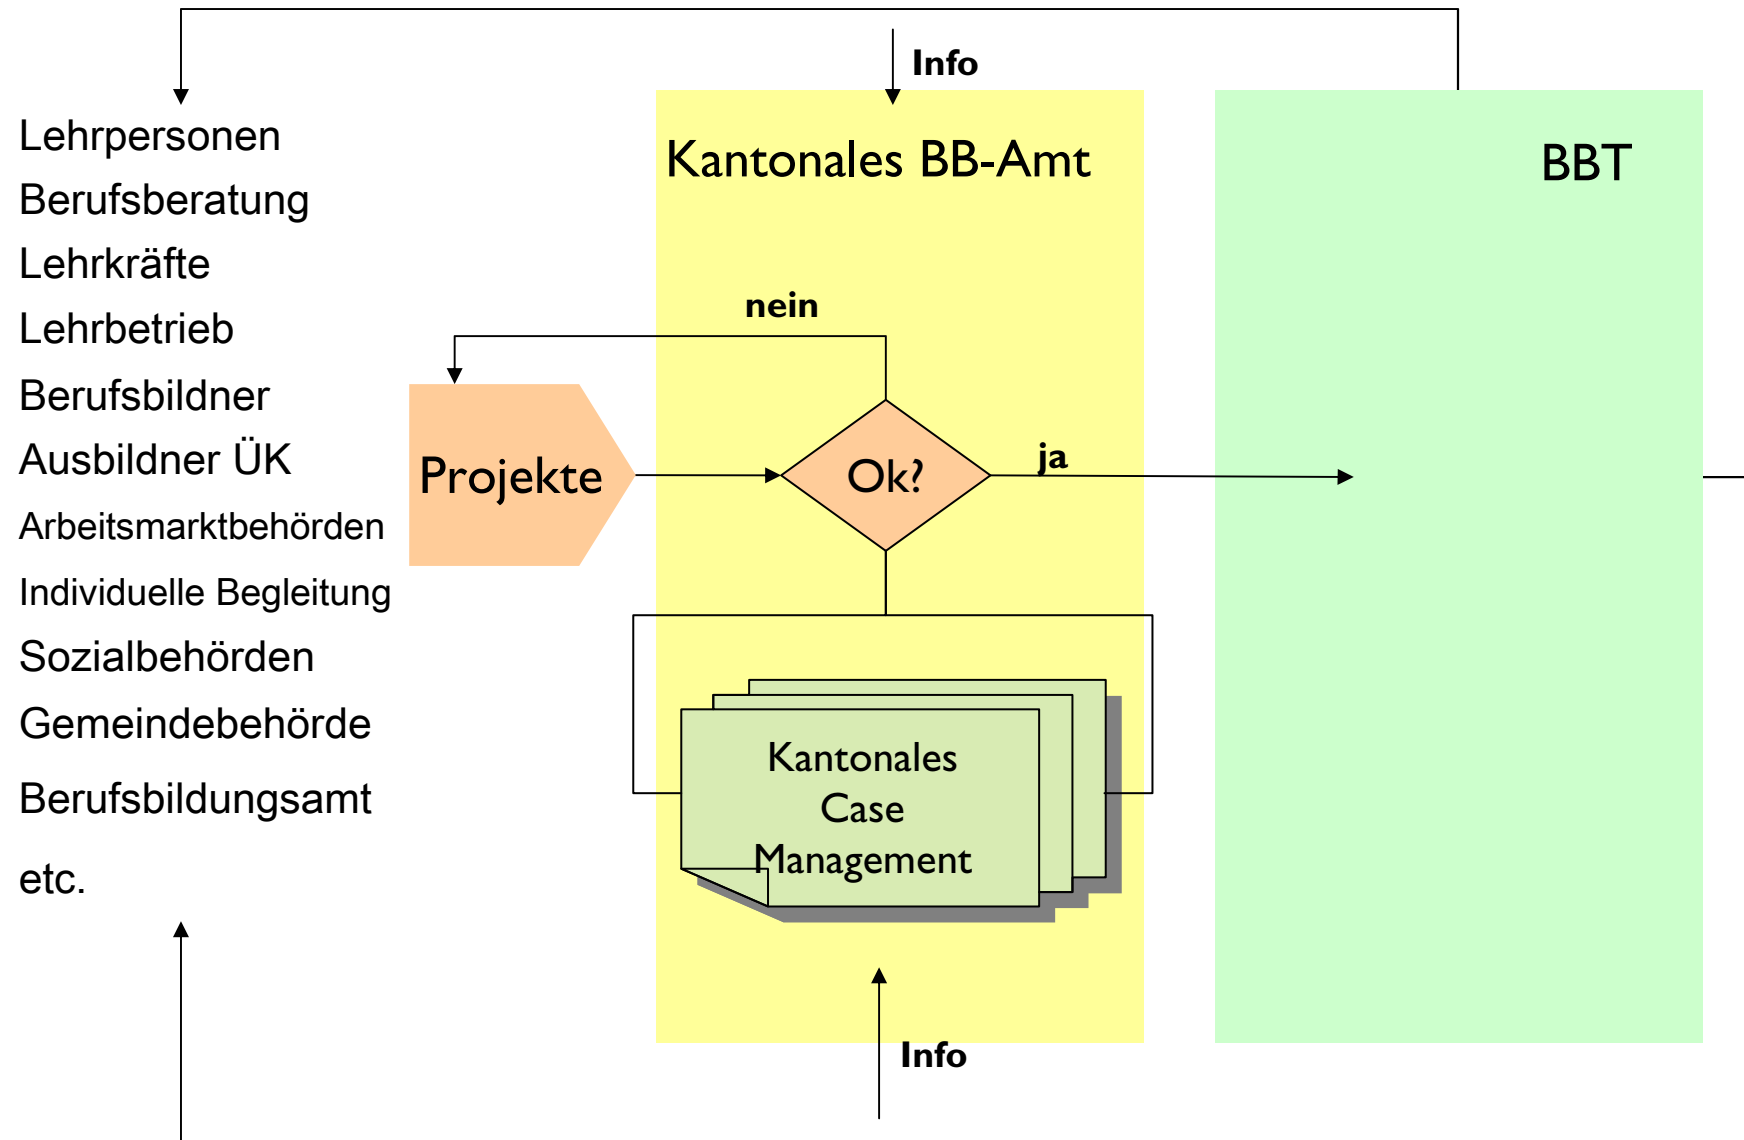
Info

Lehrpersonen
Berufsberatung
Lehrkräfte
Lehrbetrieb
Berufsbildner
Ausbildner ÜK
Arbeitsmarktbehörden
Individuelle Begleitung
Sozialbehörden
Gemeindebehörde
Berufsbildungsamt
etc.

Kantonales BB-Amt

BBT

nein

Projekte

Ok?

ja

Kantonales Case Management

Info